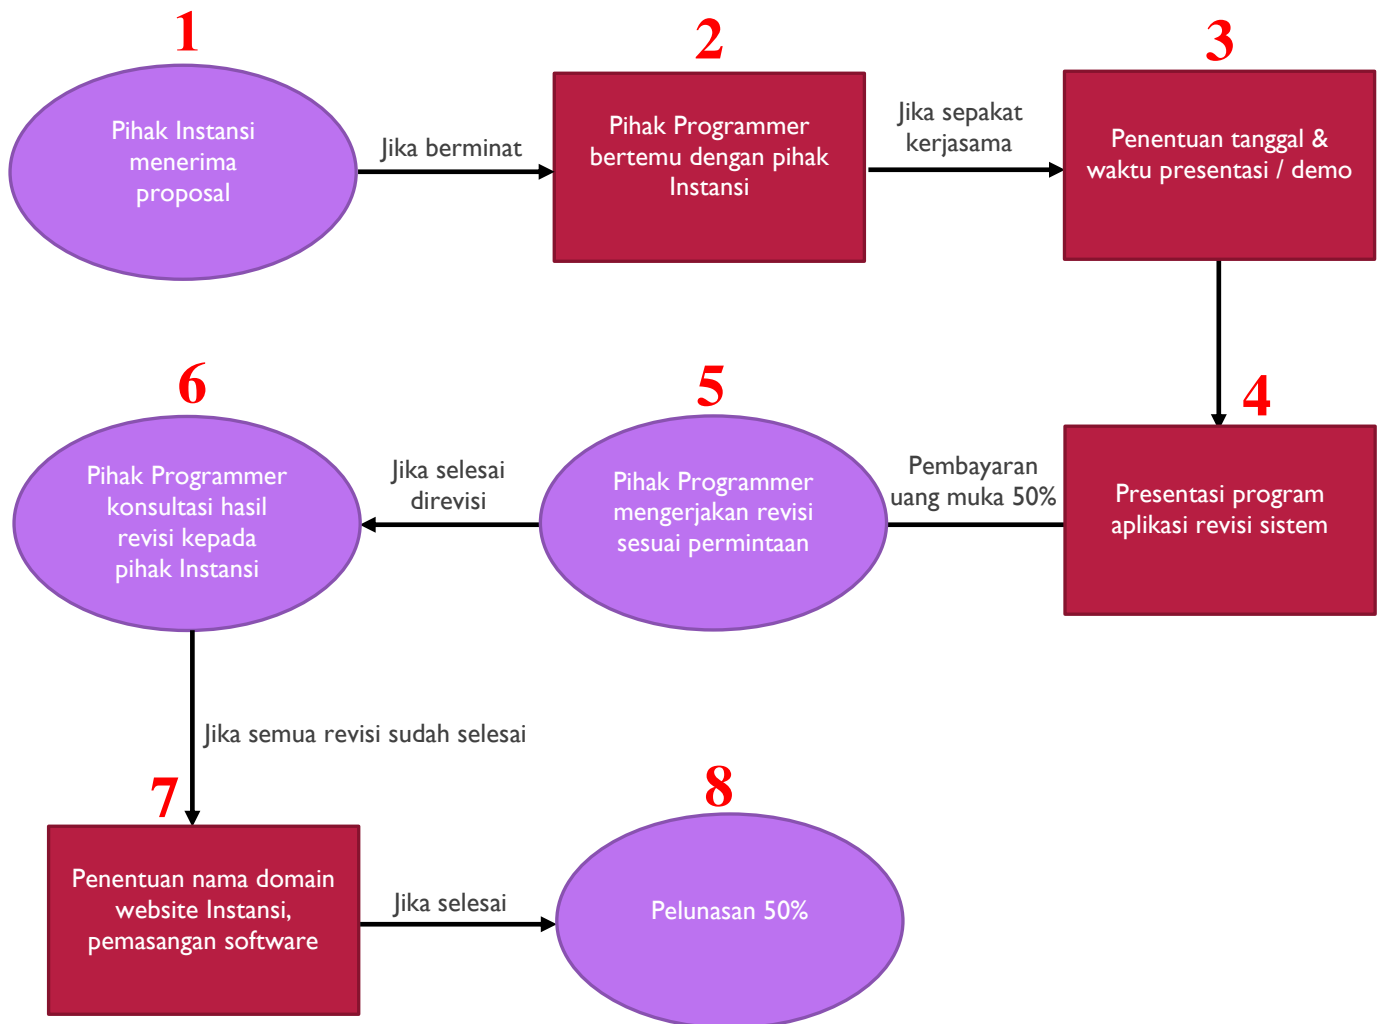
1

Pihak Instansi menerima proposal

Jika berminat

2

Pihak Programmer bertemu dengan pihak Instansi

Jika sepakat kerjasama

3

Penentuan tanggal & waktu presentasi / demo

4

Presentasi program aplikasi revisi sistem

Pembayaran uang muka 50%

5

Pihak Programmer mengerjakan revisi sesuai permintaan

Jika selesai direvisi

6

Pihak Programmer konsultasi hasil revisi kepada pihak Instansi

Jika semua revisi sudah selesai

7

Penentuan nama domain website Instansi, pemasangan software

Jika selesai

8

Pelunasan 50%